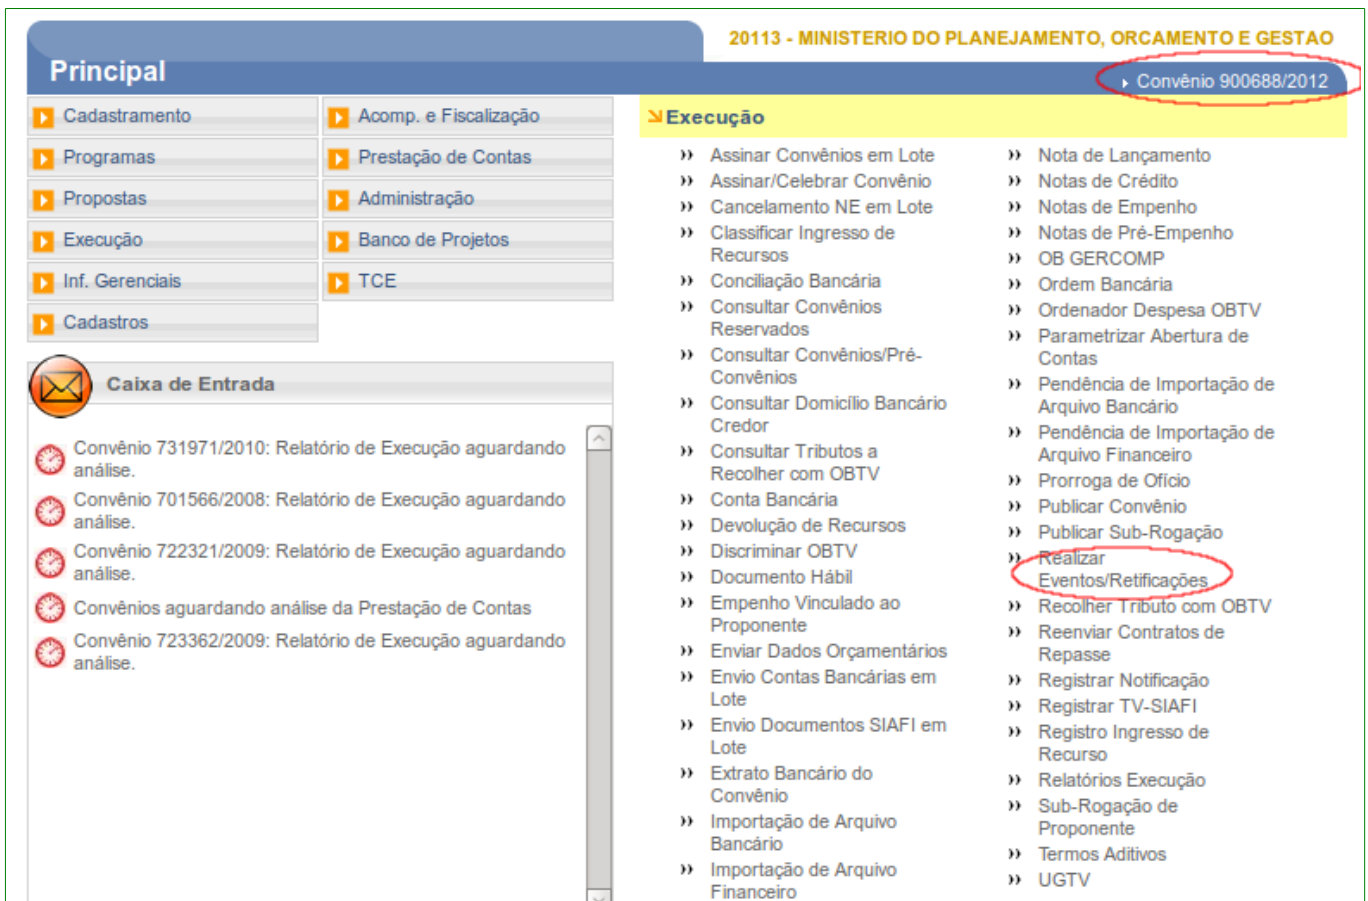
Principal

20113 - MINISTERIO DO PLANEJAMENTO, ORCAMENTO E GESTAO

Convênio 900688/2012

Cadastramento
Acomp. e Fiscalização
Programas
Prestação de Contas
Propostas
Administração
Execução
Banco de Projetos
Inf. Gerenciais
TCE
Cadastros

Caixa de Entrada

Convênio 731971/2010: Relatório de Execução aguardando análise.
Convênio 701566/2008: Relatório de Execução aguardando análise.
Convênio 722321/2009: Relatório de Execução aguardando análise.
Convênios aguardando análise da Prestação de Contas
Convênio 723362/2009: Relatório de Execução aguardando análise.

Execução

Assinar Convênios em Lote
Assinar/Celebrar Convênio
Cancelamento NE em Lote
Classificar Ingresso de Recursos
Conciliação Bancária
Consultar Convênios Reservados
Consultar Convênios/Pré-Convênios
Consultar Domicílio Bancário Credor
Consultar Tributos a Recolher com OBTV
Conta Bancária
Devolução de Recursos
Discriminar OBTV
Documento Hábil
Empenho Vinculado ao Proponente
Enviar Dados Orçamentários
Envio Contas Bancárias em Lote
Envio Documentos SIAFI em Lote
Extrato Bancário do Convênio
Importação de Arquivo Bancário
Importação de Arquivo Financeiro

Nota de Lançamento
Notas de Crédito
Notas de Empenho
Notas de Pré-Empenho
OB GERCOMP
Ordem Bancária
Ordenador Despesa OBTV
Parametrizar Abertura de Contas
Pendência de Importação de Arquivo Bancário
Pendência de Importação de Arquivo Financeiro
Prorroga de Ofício
Publicar Convênio
Publicar Sub-Rogação
Realizar Eventos/Retificações
Recolher Tributo com OBTV
Reenviar Contratos de Repasse
Registrar Notificação
Registrar TV-SIAFI
Registro Ingresso de Recurso
Relatórios Execução
Sub-Rogação de Proponente
Termos Aditivos
UGTV